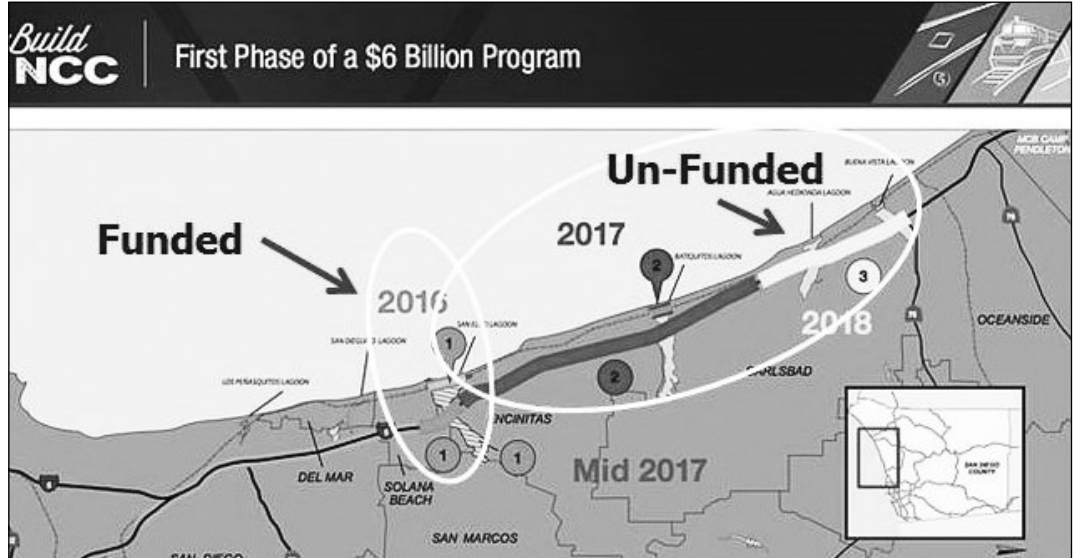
Build NCC

First Phase of a $6 Billion Program

Un-Funded

Funded

2017

2016

2018

Mid 2017

MCB CAMP PENDLETON

BUENA VISTA LAGOON

AGUA HEDIONDA LAGOON

BATIQUITOS LAGOON

SAN EL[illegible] LAGOON

SAN DIEGUITO LAGOON

LOS PENASQUITOS LAGOON

OCEANSIDE

CARLSBAD

ENCINITAS

DEL MAR

SOLANA BEACH

SAN MARCOS

SAN DIEGO

SAN DIEGO COUNTY

1

1

1

1

2

2

3

5